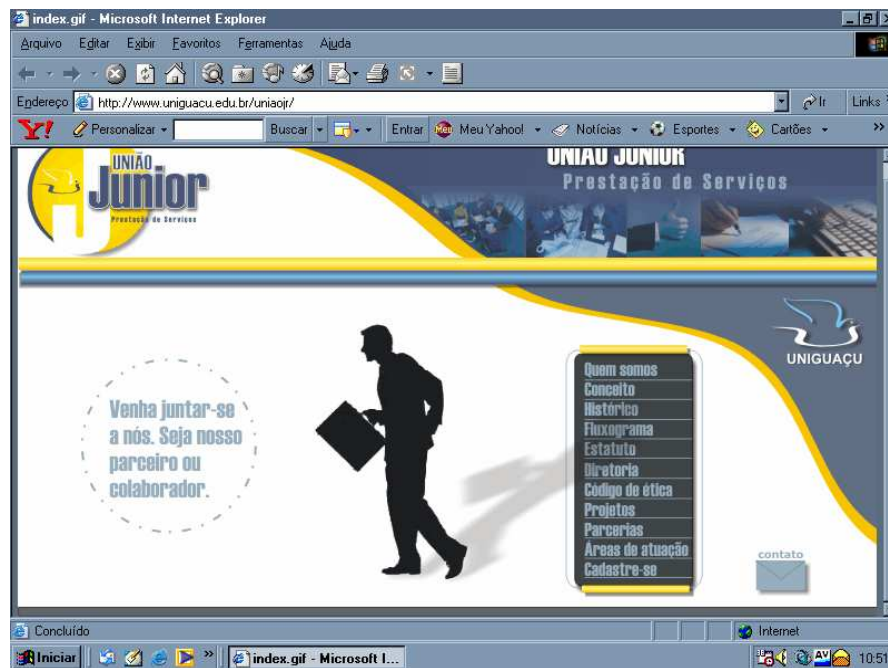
index.gif - Microsoft Internet Explorer

Arquivo Editar Exibir Favoritos Ferramentas Ajuda

Endereço http://www.uniguacu.edu.br/uniaojr/

Ir Links

Y! Personalizar Buscar Entrar Meu Yahoo! Notícias Esportes Cartões

UNIÃO Junior Prestação de Serviços

UNIÃO JUNIOR
Prestação de Serviços

UNIGUAÇU

Venha juntar-se a nós. Seja nosso parceiro ou colaborador.

Quem somos
Conceito
Histórico
Fluxograma
Estatuto
Diretoria
Código de ética
Projetos
Parcerias
Áreas de atuação
Cadastre-se

contato

Concluído

Internet

Iniciar

index.gif - Microsoft I...

10:5